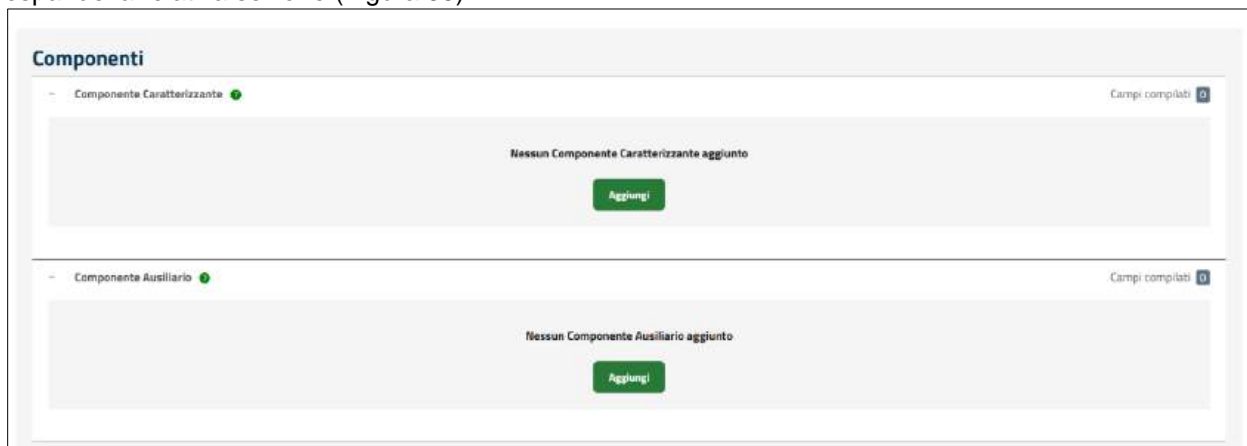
Componenti

– Componente Caratterizzante

Campi compilati 0

Nessun Componente Caratterizzante aggiunto

Aggiungi

– Componente Ausiliario

Campi compilati 0

Nessun Componente Ausiliario aggiunto

Aggiungi